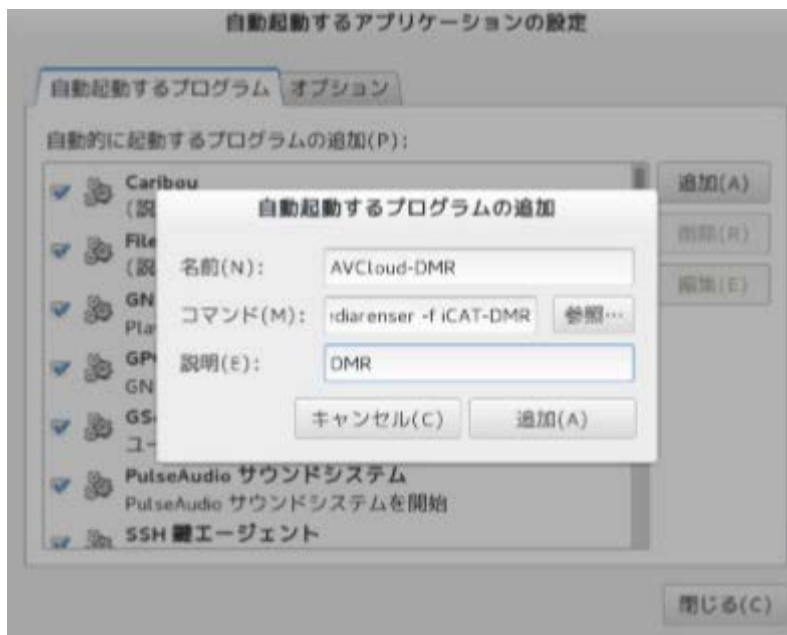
自動起動するアプリケーションの設定

自動起動するプログラム
オプション

自動的に起動するプログラムの追加(P):

Caribou
(説
File
(説
GN
Pla
GP
GN
GS
ユー
PulseAudio サウンドシステム
PulseAudio サウンドシステムを開始
SSH 鍵エージェント

追加(A)
削除(R)
編集(E)

自動起動するプログラムの追加

名前(N): AVCloud-DMR
コマンド(M): :diarenser -f iCAT-DMR
参照…
説明(E): DMR

キャンセル(C)
追加(A)

閉じる(C)